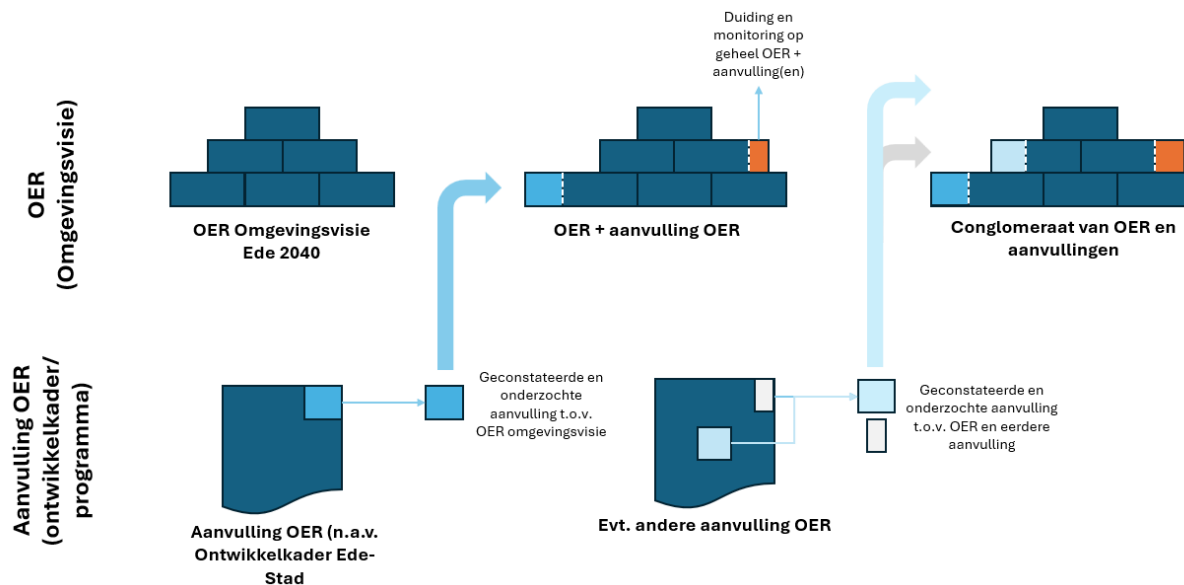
OER
(Omgevingsvisie)

Aanvulling OER
(ontwikkelkader/
programma)

Duiding en monitoring op geheel OER + aanvulling(en)

OER Omgevingsvisie
Ede 2040

OER + aanvulling OER

Conglomeraat van OER en aanvullingen

Geconstateerde en onderzochte aanvulling t.o.v. OER omgevingsvisie

Geconstateerde en onderzochte aanvulling t.o.v. OER en eerdere aanvulling

Aanvulling OER (n.a.v. Ontwikkelkader Ede-Stad

Evt. andere aanvulling OER